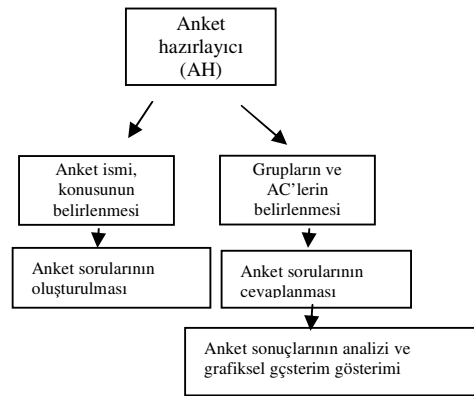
Anket hazırlayıcı (AH)

Anket ismi, konusunun belirlenmesi

Grupların ve AC'lerin belirlenmesi

Anket sorularının oluşturulması

Anket sorularının cevaplanması

Anket sonuçlarının analizi ve grafiksel gçsterim gösterimi